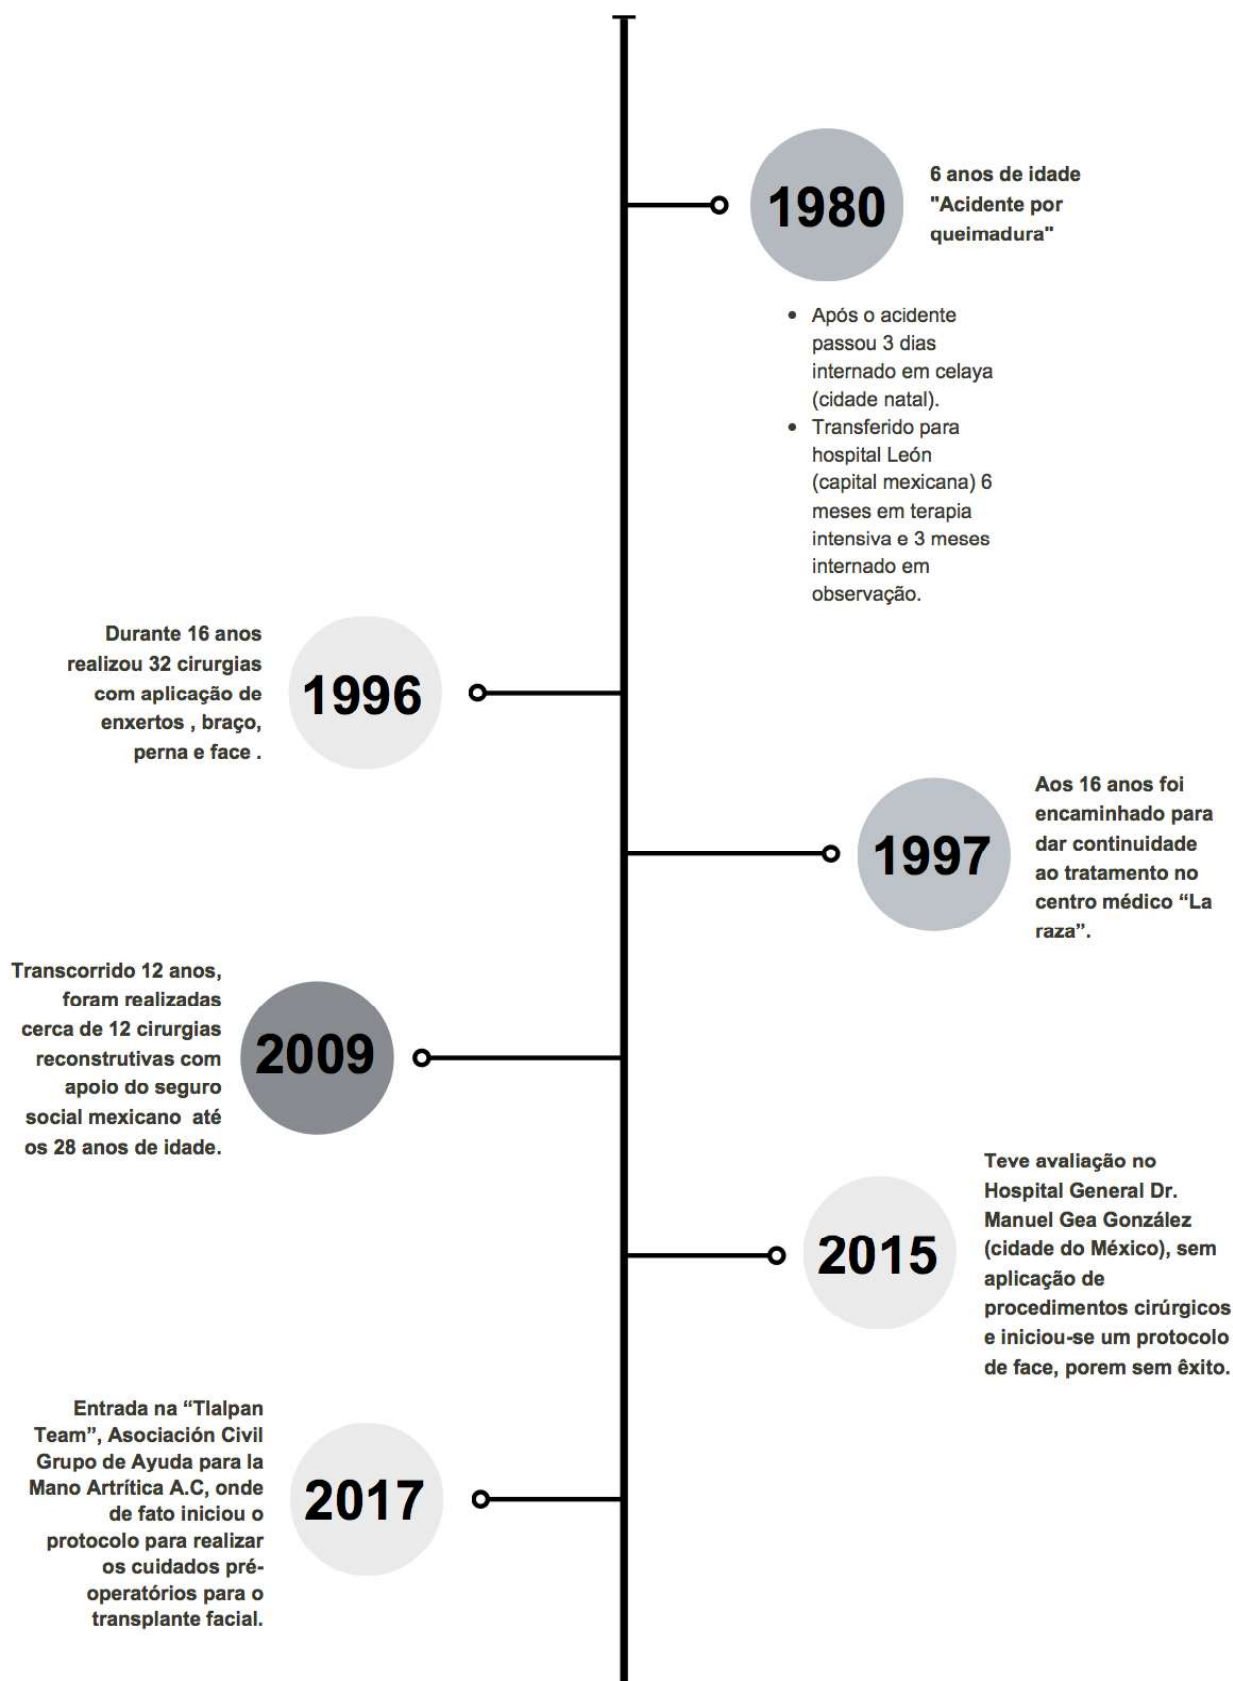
1980

6 anos de idade "Acidente por queimadura"

- Após o acidente passou 3 dias internado em celaya (cidade natal).
- Transferido para hospital León (capital mexicana) 6 meses em terapia intensiva e 3 meses internado em observação.

Durante 16 anos realizou 32 cirurgias com aplicação de enxertos , braço, perna e face .

1996

1997

Aos 16 anos foi encaminhado para dar continuidade ao tratamento no centro médico "La raza".

Transcorrido 12 anos, foram realizadas cerca de 12 cirurgias reconstrutivas com apoio do seguro social mexicano até os 28 anos de idade.

2009

2015

Teve avaliação no Hospital General Dr. Manuel Gea González (cidade do México), sem aplicação de procedimentos cirúrgicos e iniciou-se um protocolo de face, porem sem êxito.

Entrada na "Tlalpan Team", Asociación Civil Grupo de Ayuda para la Mano Artrítica A.C, onde de fato iniciou o protocolo para realizar os cuidados pré-operatórios para o transplante facial.

2017